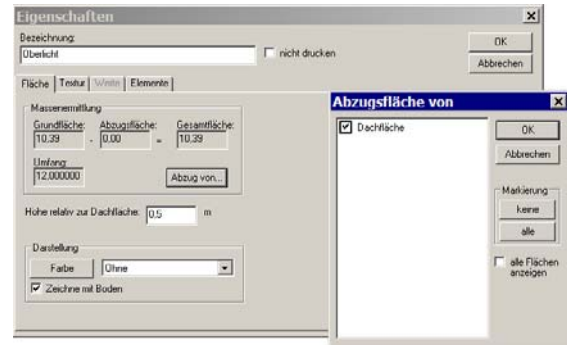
Eigenschaften

Bezeichnung:
Oberlicht
nicht drucken
OK
Abbrechen

Fläche | Textur | Weite | Elemente

Massenermittlung
Grundfläche: 10,39 - Abzugsfläche: 0,00 = Gesamtfläche: 10,39
Umfang: 12,000000
Abzug von...

Hohe relativ zur Dachfläche: 0,5 m

Darstellung
Farbe
Ohne
Zeichne mit Boden

Abzugsfläche von
Dachfläche
OK
Abbrechen
Markierung
keine
alle
alle Flächen anzeigen